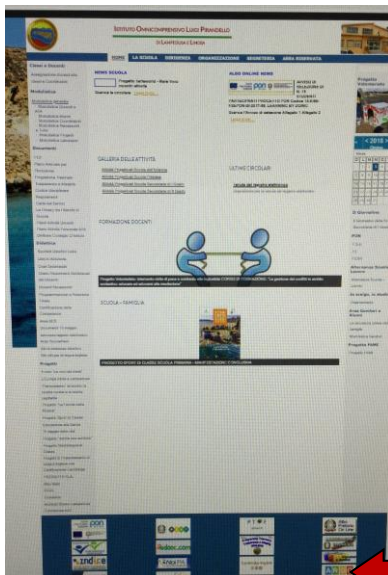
Istituto Omnicomprensivo Luigi Pirandello
di Lampedusa e Linosa

HOME | LA SCUOLA | SEGRETERIA | ORGANIZZAZIONE | SEGRETERIA | AREA RISERVATA

NEWS SCUOLA

ALBO ONLINE NEWS

GALLERIA DELLE ATTIVITÀ

ULTIME CIRCOLARI

FORMAZIONE DOCENTI

SCUOLA - FAMIGLIA

Progetto Valentadotto

< 2016 >

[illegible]